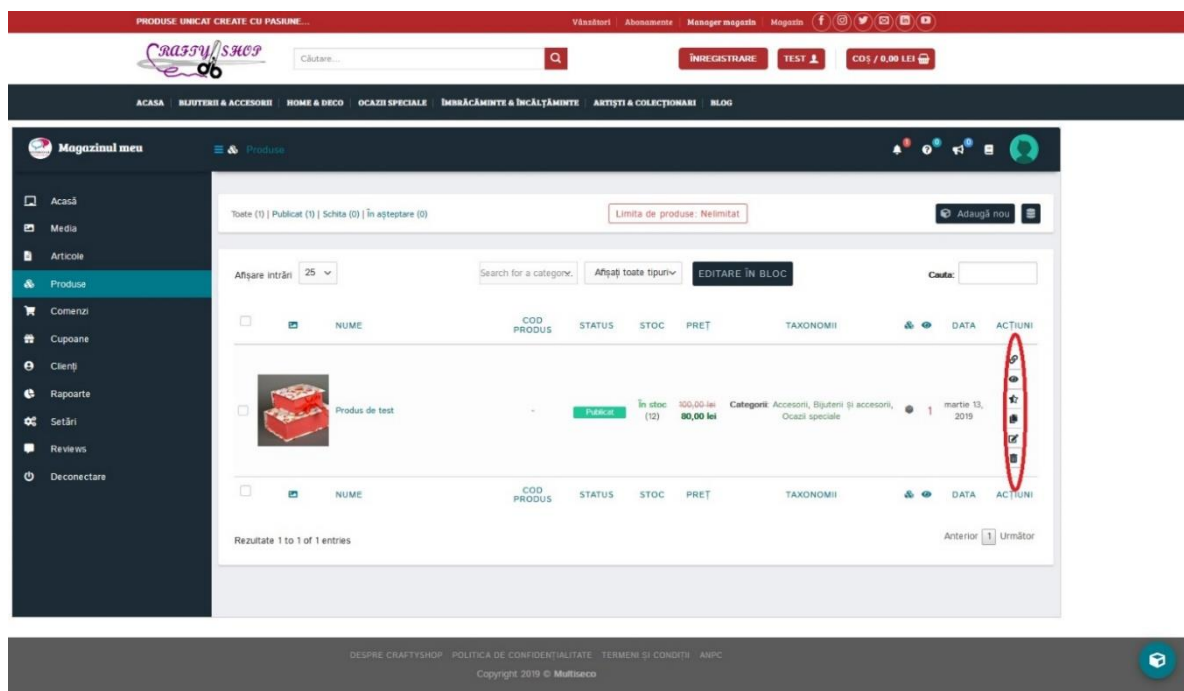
PRODUSE UNICAT CREATE CU PASIUNE...

Vânzători | Abonamente | Manager magazin | Magazin

CRAFTY SHOP

Căutare...

ÎNREGISTRARE

TEST

COȘ / 0,00 LEI

ACASA | BIJUTERII & ACCESORII | HOME & DECO | OCAZII SPECIALE | ÎMBRĂCĂMINTE & ÎNCĂLȚĂMINTE | ARTIȘTI & COLECȚIONARI | BLOG

Magazinul meu

Produse

Acasă
Media
Articole
Produse
Comenzi
Cupoane
Clienți
Rapoarte
Setări
Reviews
Deconectare

Toate (1) | Publicat (1) | Schita (0) | În așteptare (0)

Limita de produse: Nelimitat

Adaugă nou

Afișare intrări 25

Search for a category

Afișați toate tipurile

EDITARE ÎN BLOC

Cauta:

| | | NUME | COD PRODUS | STATUS | STOC | PREȚ | TAXONOMII | | | DATA | ACȚIUNI |
|---|---|---|---|---|---|---|---|---|---|---|---|
| | | Produs de test | - | Publicat | În stoc (12) | 100,00 lei 80,00 lei | Categorii: Accesorii, Bijuterii și accesorii, Ocazii speciale | | 1 | martie 13, 2019 | |
| | | NUME | COD PRODUS | STATUS | STOC | PREȚ | TAXONOMII | | | DATA | ACȚIUNI |

Rezultate 1 to 1 of 1 entries

Anterior 1 Următor

DESPRE CRAFTYSHOP POLITICA DE CONFIDENȚIALITATE TERMENI ȘI CONDIȚII ANPC

Copyright 2019 © Multiseco